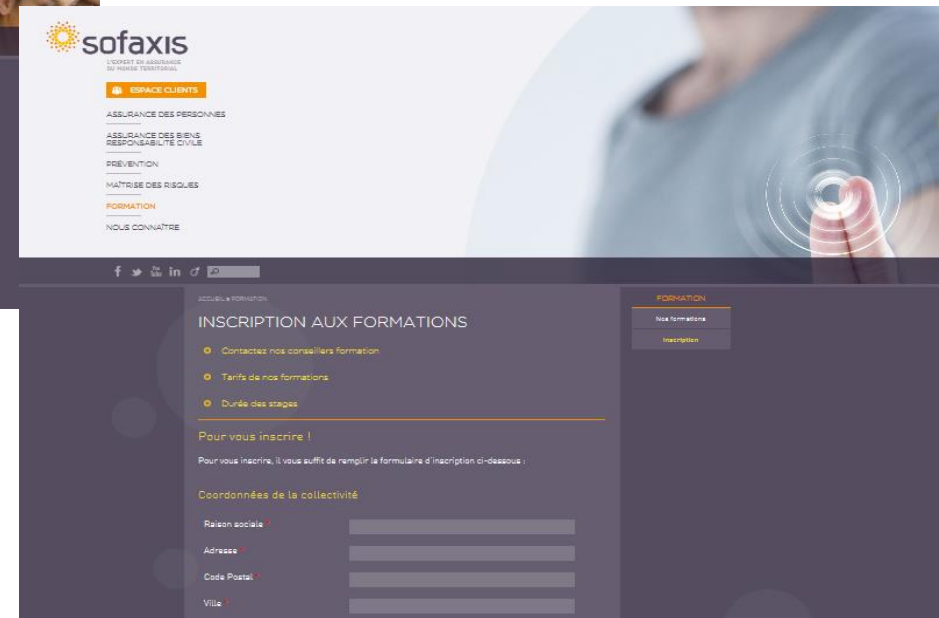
sofaxis
L'EXPERT EN ASSURANCE DU MONDE TERRITORIAL

ESPACE CLIENTS

ASSURANCE DES PERSONNES
ASSURANCE DES BIENS RESPONSABILITÉ CIVILE
PRÉVENTION
MAÎTRISE DES RISQUES
FORMATION
NOUS CONNAÎTRE

ACCUEIL ▸ FORMATION

INSCRIPTION AUX FORMATIONS

Contactez nos conseillers formation
Tarifs de nos formations
Durée des stages

Pour vous inscrire !

Pour vous inscrire, il vous suffit de remplir le formulaire d'inscription ci-dessous :

Coordonnées de la collectivité

Raison sociale *
Adresse *
Code Postal *
Ville *

FORMATION
Nos formations
Inscription